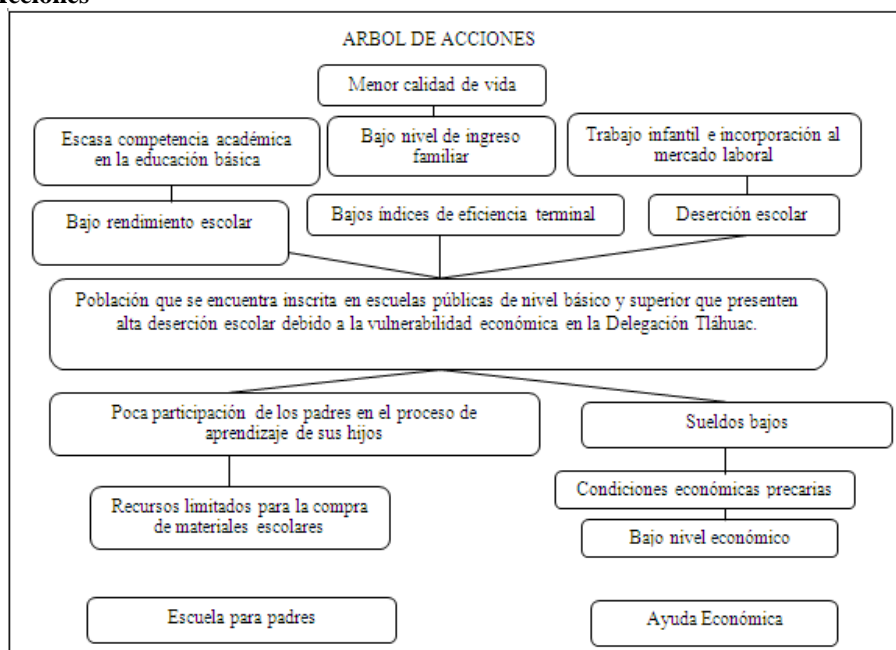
acciones

ARBOL DE ACCIONES

Menor calidad de vida

Escasa competencia académica en la educación básica

Bajo nivel de ingreso familiar

Trabajo infantil e incorporación al mercado laboral

Bajo rendimiento escolar

Bajos índices de eficiencia terminal

Deserción escolar

Población que se encuentra inscrita en escuelas públicas de nivel básico y superior que presenten alta deserción escolar debido a la vulnerabilidad económica en la Delegación Tláhuac.

Poca participación de los padres en el proceso de aprendizaje de sus hijos

Sueldos bajos

Recursos limitados para la compra de materiales escolares

Condiciones económicas precarias

Bajo nivel económico

Escuela para padres

Ayuda Económica